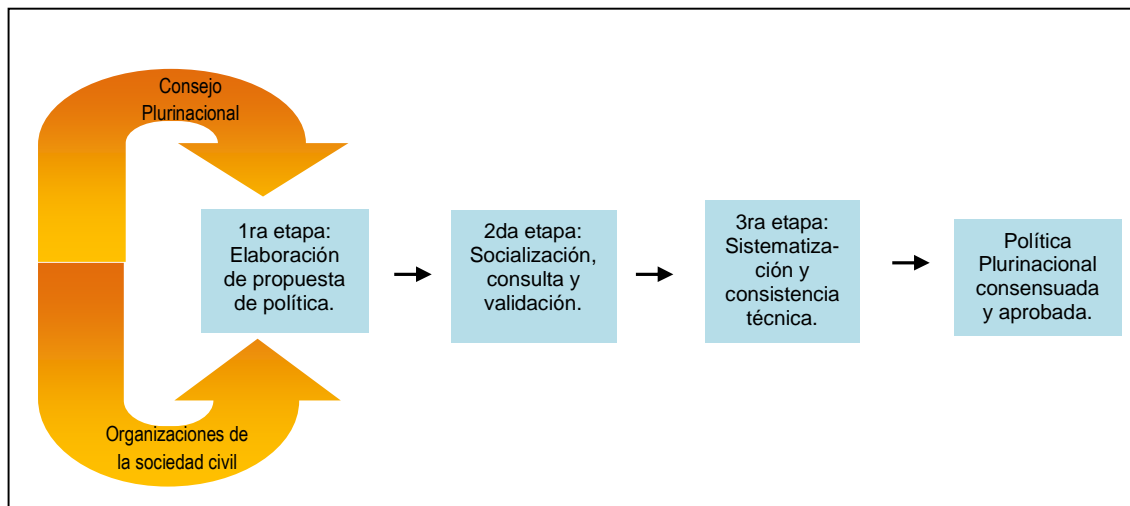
Consejo Plurinacional

Organizaciones de la sociedad civil

1ra etapa: Elaboración de propuesta de política.

2da etapa: Socialización, consulta y validación.

3ra etapa: Sistematización y consistencia técnica.

Política Plurinacional consensuada y aprobada.